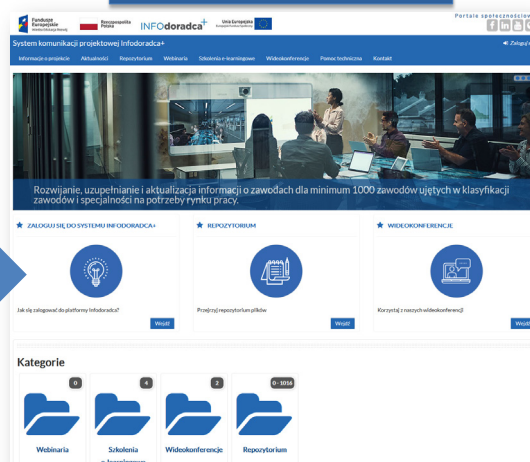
Fundusze Europejskie Wiedza Edukacja Rozwój
Rzeczpospolita Polska
INFOdoradca+
Unia Europejska Europejski Fundusz Społeczny
Portale społecznościowe
System komunikacji projektowej Infodoradca+
Zaloguj
Informacje o projekcie
Aktualności
Repozytorium
Webinaria
Szkolenia e-learningowe
Wideokonferencje
Pomoc techniczna
Kontakt
Rozwijanie, uzupełnianie i aktualizacja informacji o zawodach dla minimum 1000 zawodów ujętych w klasyfikacji zawodów i specjalności na potrzeby rynku pracy.
ZALOGUJ SIĘ DO SYSTEMU INFODORADCA+
Jak się zalogować do platformy Infodoradca?
Wejdź
REPOZYTORIUM
Przejrzyj repozytorium plików
Wejdź
WIDEOKONFERENCJE
Korzystaj z naszych wideokonferencji
Wejdź
Kategorie
0
Webinaria
4
Szkolenia e-learningowe
2
Wideokonferencje
0 - 1016
Repozytorium